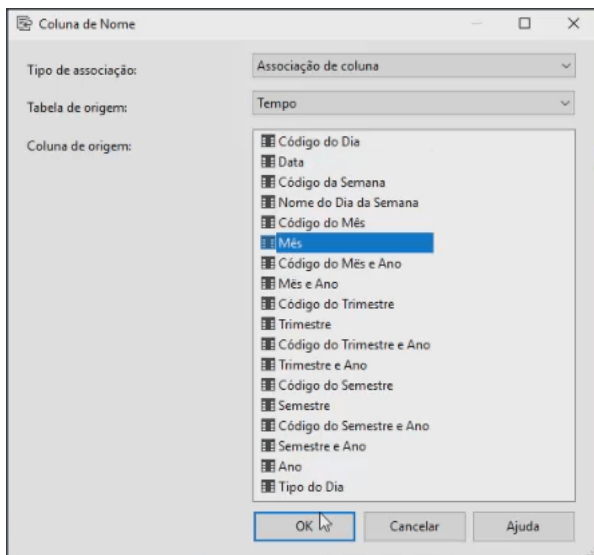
Coluna de Nome

Tipo de associação:
Associação de coluna

Tabela de origem:
Tempo

Coluna de origem:
Código do Dia
Data
Código da Semana
Nome do Dia da Semana
Código do Mês
Mês
Código do Mês e Ano
Mês e Ano
Código do Trimestre
Trimestre
Código do Trimestre e Ano
Trimestre e Ano
Código do Semestre
Semestre
Código do Semestre e Ano
Semestre e Ano
Ano
Tipo do Dia

OK
Cancelar
Ajuda